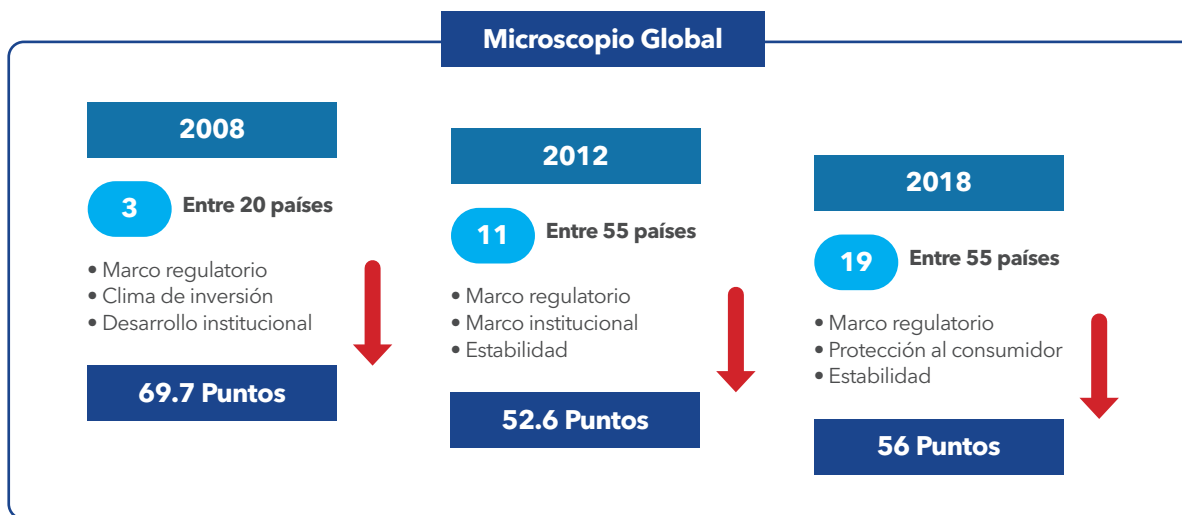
Microscopio Global

2008

3 Entre 20 países

• Marco regulatorio
• Clima de inversión
• Desarrollo institucional

69.7 Puntos

2012

11 Entre 55 países

• Marco regulatorio
• Marco institucional
• Estabilidad

52.6 Puntos

2018

19 Entre 55 países

• Marco regulatorio
• Protección al consumidor
• Estabilidad

56 Puntos